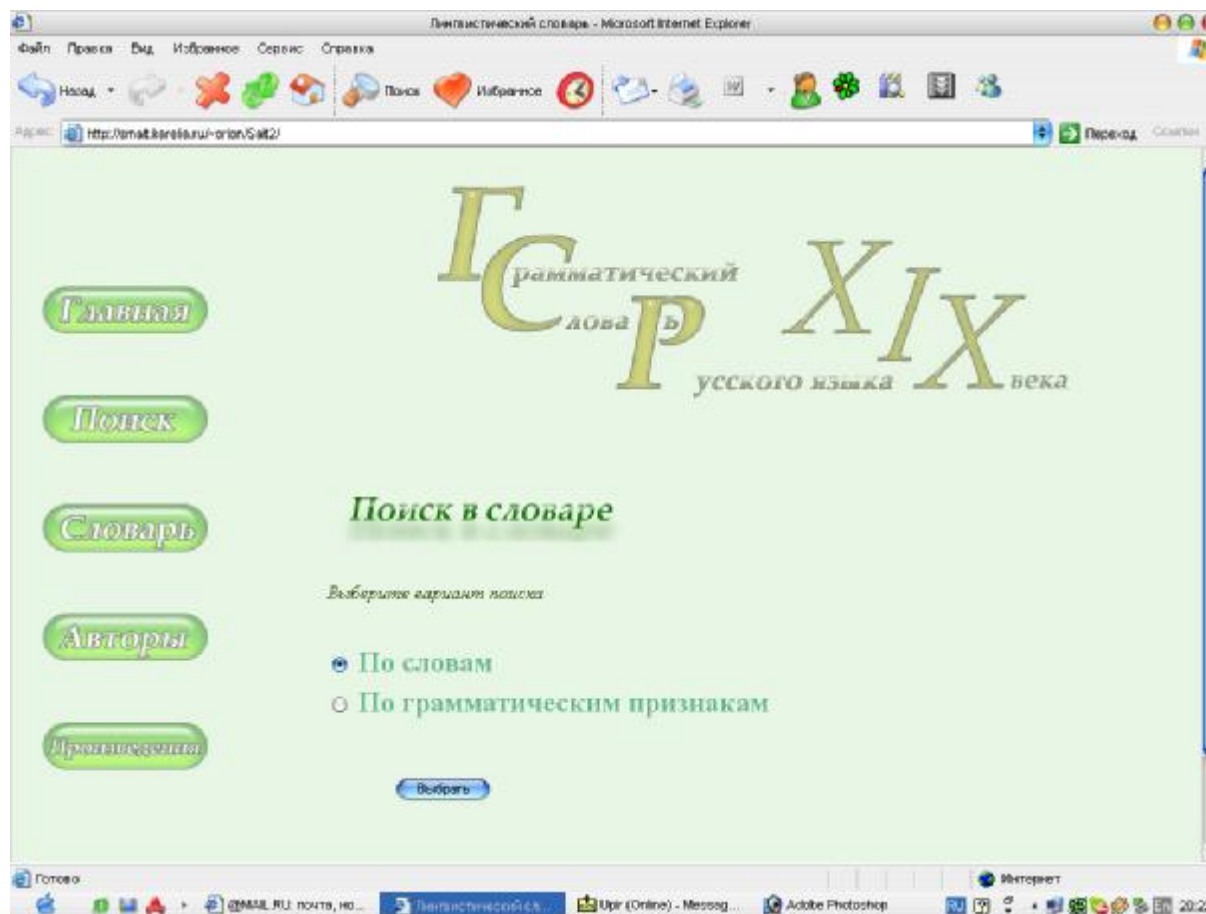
Лингвистический словарь - Microsoft Internet Explorer

Файл Правка Вид Избранное Сервис Справка

Назад Поиск Избранное

Адрес http://smalt.karelia.ru/~orion/Salt2/ Переход Ссылки

Грамматический Словарь Русского языка XIX века

Главная

Поиск

Словарь

Авторы

Произведения

Поиск в словаре

Выберите вариант поиска

По словам

По грамматическим признакам

Выбрать

Готово

Интернет

@MAIL.RU: почта, но... Лингвистический сл... Upir (Online) - Messag... Adobe Photoshop 20:2